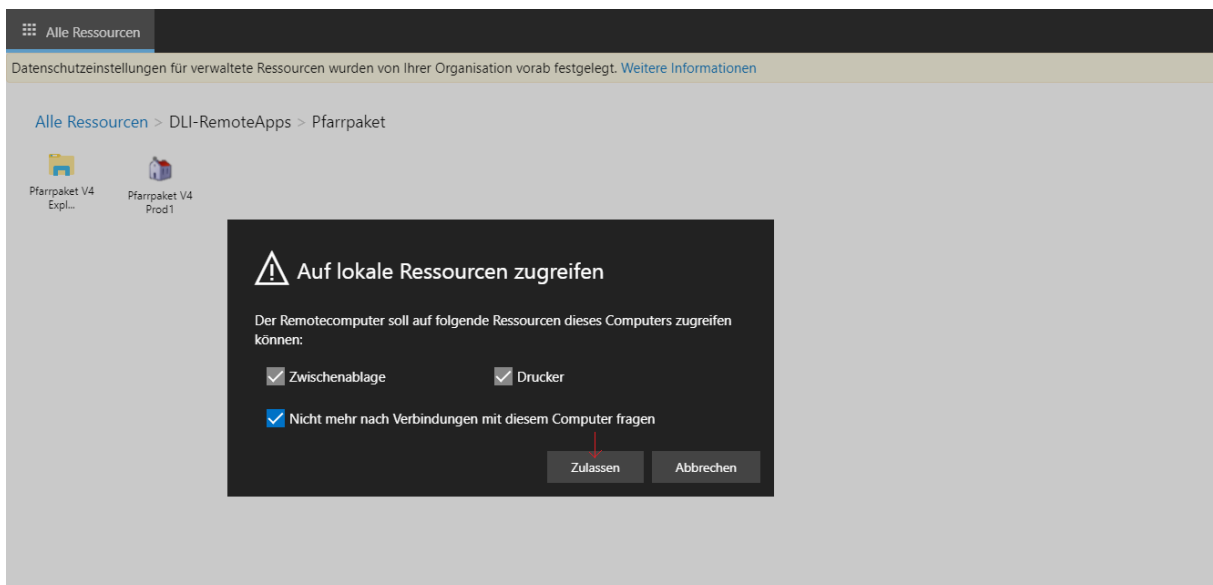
Alle Ressourcen

Datenschutzeinstellungen für verwaltete Ressourcen wurden von Ihrer Organisation vorab festgelegt. Weitere Informationen

Alle Ressourcen > DLI-RemoteApps > Pfarrpaket

Pfarrpaket V4 Expl...

Pfarrpaket V4 Prod1

Auf lokale Ressourcen zugreifen

Der Remotecomputer soll auf folgende Ressourcen dieses Computers zugreifen können:

Zwischenablage

Drucker

Nicht mehr nach Verbindungen mit diesem Computer fragen

Zulassen

Abbrechen